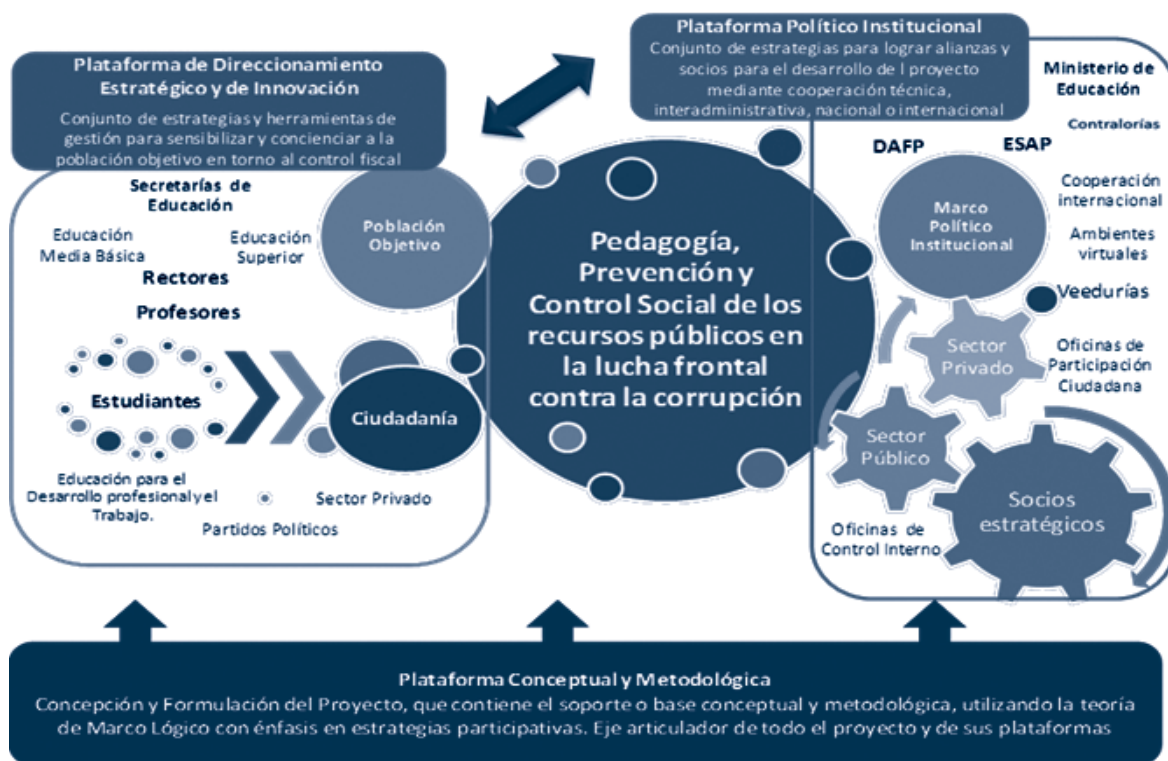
Plataforma Político Institucional
Conjunto de estrategias para lograr alianzas y socios para el desarrollo de l proyecto mediante cooperación técnica, interadministrativa, nacional o internacional

Plataforma de Direccionamiento Estratégico y de Innovación
Conjunto de estrategias y herramientas de gestión para sensibilizar y concienciar a la población objetivo en torno al control fiscal

Secretarías de Educación

Educación Media Básica

Educación Superior

Población Objetivo

Rectores

Profesores

Estudiantes

Ciudadanía

Educación para el Desarrollo profesional y el Trabajo.

Sector Privado

Partidos Políticos

Pedagogía, Prevención y Control Social de los recursos públicos en la lucha frontal contra la corrupción

Ministerio de Educación

Contralorías

DAFP

ESAP

Marco Político Institucional

Cooperación internacional

Ambientes virtuales

Veedurías

Sector Privado

Oficinas de Participación Ciudadana

Sector Público

Socios estratégicos

Oficinas de Control Interno

Plataforma Conceptual y Metodológica
Concepción y Formulación del Proyecto, que contiene el soporte o base conceptual y metodológica, utilizando la teoría de Marco Lógico con énfasis en estrategias participativas. Eje articulador de todo el proyecto y de sus plataformas